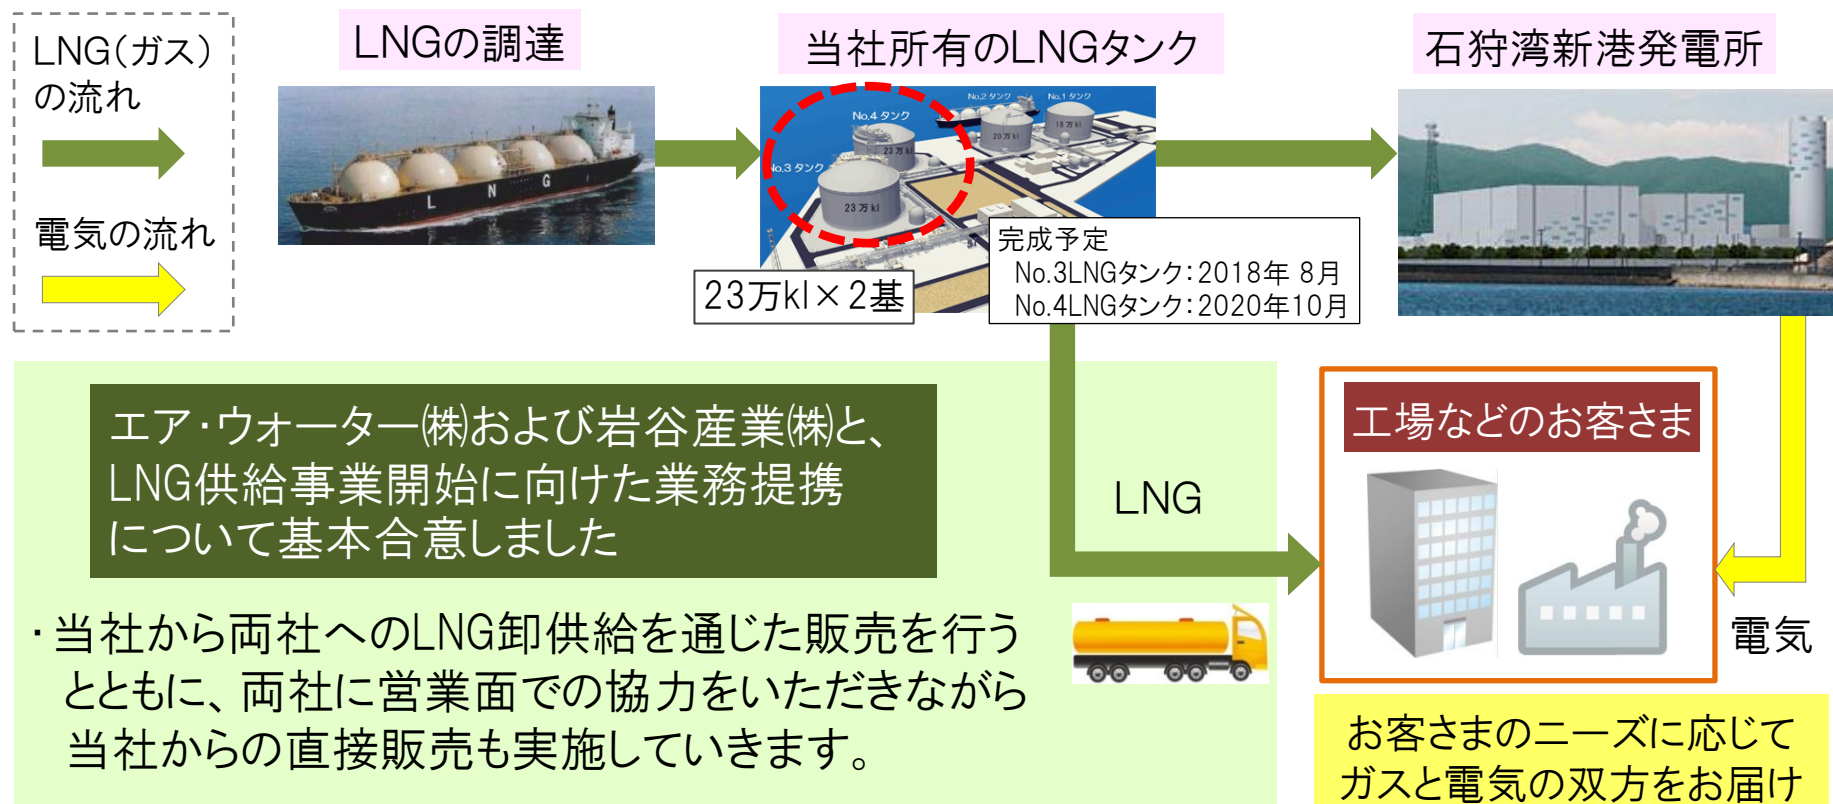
LNG(ガス)の流れ

電気の流れ

LNGの調達

L N G

当社所有のLNGタンク

No.2 タンク No.1 タンク No.4 タンク No.3 タンク 23万kl 20万kl 18万kl 23万kl

23万kl×2基

完成予定
No.3LNGタンク:2018年 8月
No.4LNGタンク:2020年10月

石狩湾新港発電所

エア・ウォーター㈱および岩谷産業㈱と、LNG供給事業開始に向けた業務提携について基本合意しました

・当社から両社へのLNG卸供給を通じた販売を行うとともに、両社に営業面での協力をいただきながら当社からの直接販売も実施していきます。

LNG

工場などのお客さま

電気

お客さまのニーズに応じてガスと電気の双方をお届け